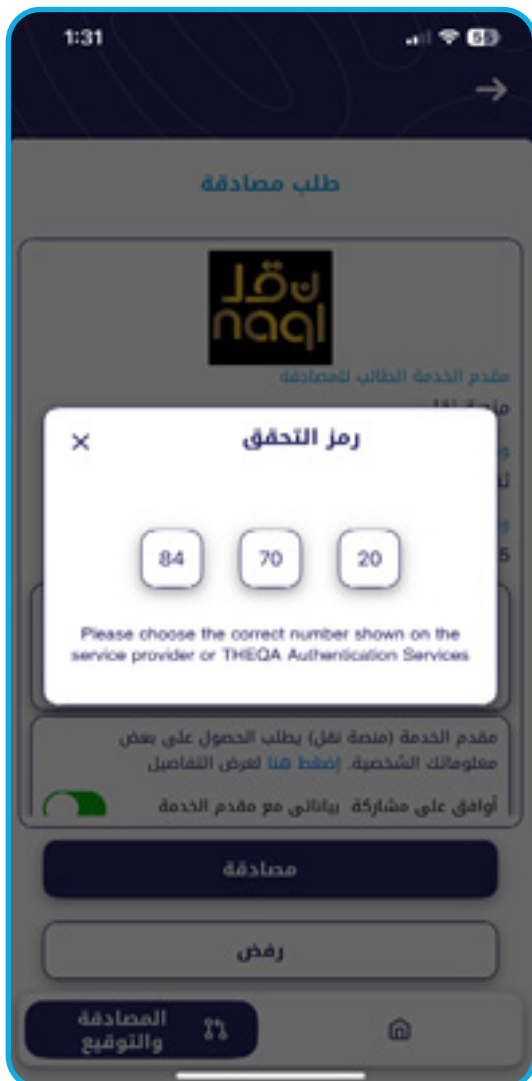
1:31

طلب مصادقة

نقل
naql

مقدم الخدمة الطالب للمصادقة

رمز التحقق

84 70 20

Please choose the correct number shown on the service provider or THEQA Authentication Services

مقدم الخدمة (منصة نقل) يطلب الحصول على بعض معلوماتك الشخصية. إضغط هنا لعرض التفاصيل

أوافق على مشاركة بياناتي مع مقدم الخدمة

مصادقة

رفض

المصادقة والتوقيع